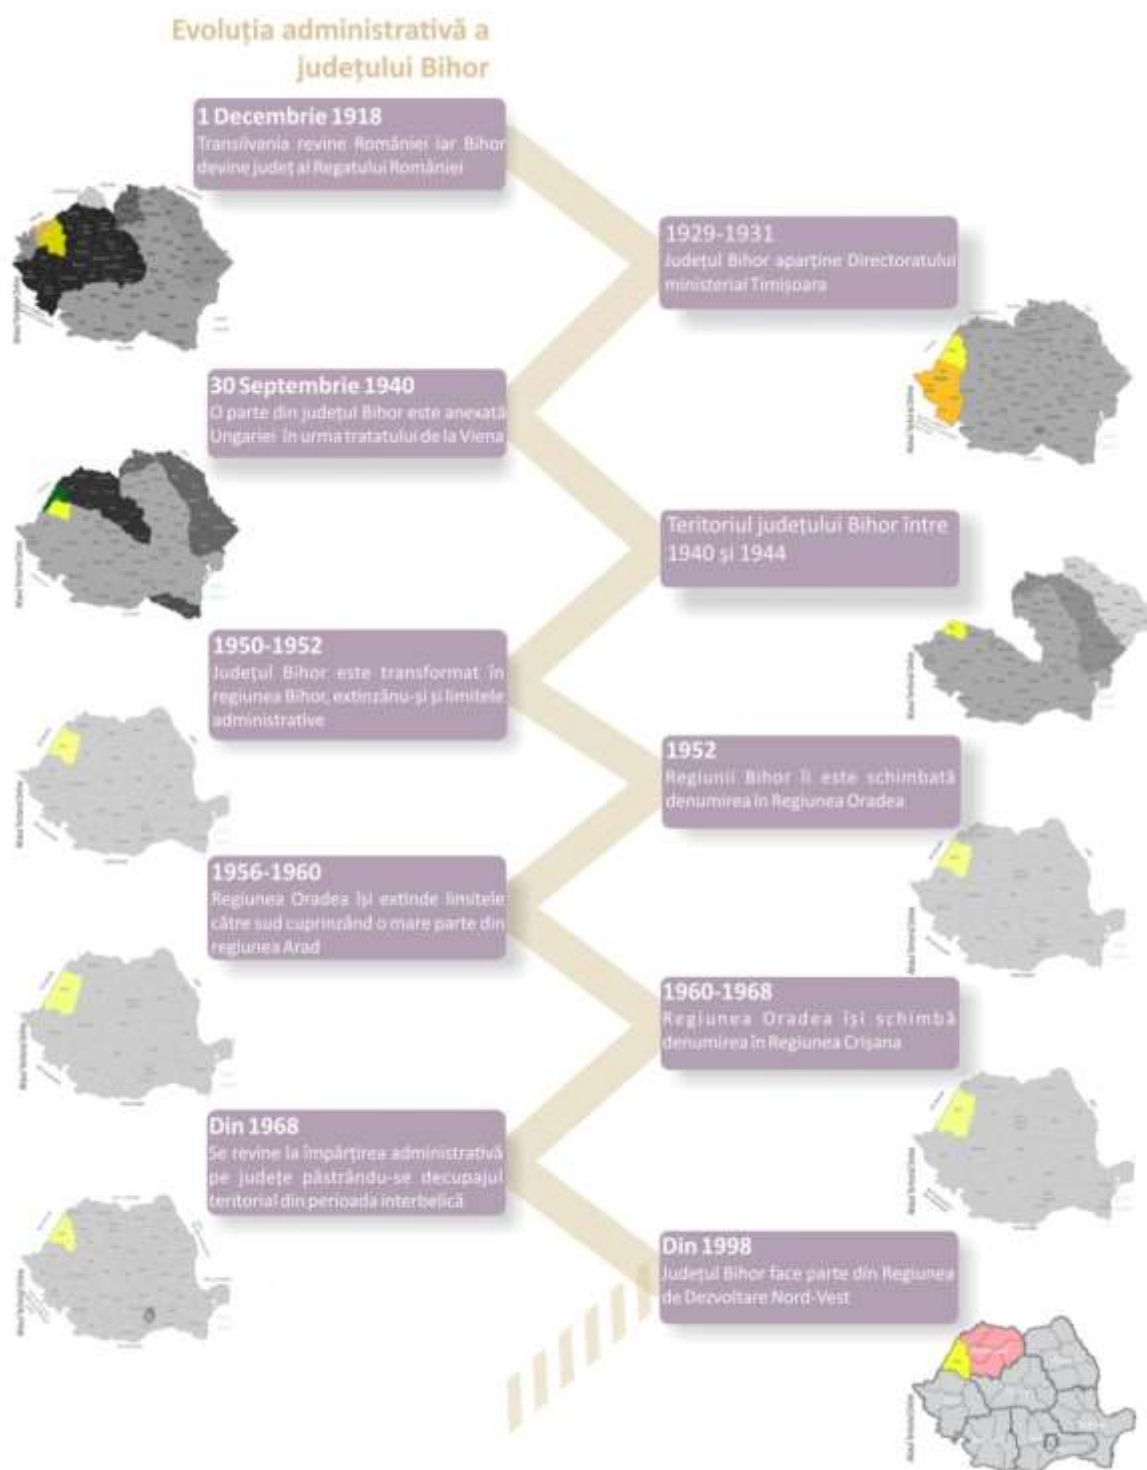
Evoluția administrativă a județului Bihor

1 Decembrie 1918
Transilvania revine României iar Bihor devine județ al Regatului României

1929-1931
Județul Bihor aparține Directoratului ministerial Timișoara

30 Septembrie 1940
O parte din județul Bihor este anexată Ungariei în urma tratatului de la Viena

Teritoriul județului Bihor între 1940 și 1944

1950-1952
Județul Bihor este transformat în regiunea Bihor, extinzându-și și limitele administrative

1952
Regiunii Bihor îi este schimbată denumirea în Regiunea Oradea

1956-1960
Regiunea Oradea își extinde limitele către sud cuprinzând o mare parte din regiunea Arad

1960-1968
Regiunea Oradea își schimbă denumirea în Regiunea Crișana

Din 1968
Se revine la împărțirea administrativă pe județe păstrându-se decupajul teritorial din perioada interbelică

Din 1998
Județul Bihor face parte din Regiunea de Dezvoltare Nord-Vest